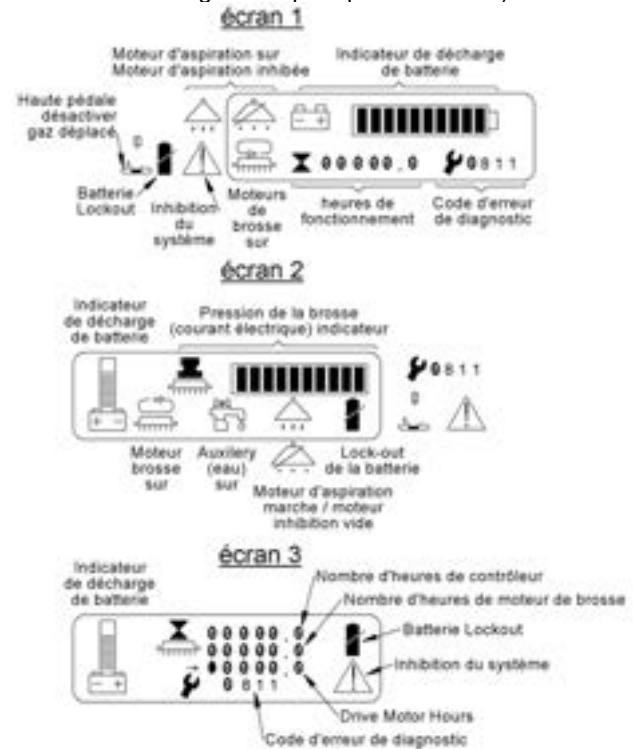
écran 1

Moteur d'aspiration sur
Moteur d'aspiration inhibée

Indicateur de décharge de batterie

Haute pédale désactiver gaz déplacé

00000.0

0811

Batterie Lockout

Inhibition du système

Moteurs de brosse sur

heures de fonctionnement

Code d'erreur de diagnostic

écran 2

Indicateur de décharge de batterie

Pression de la brosse (courant électrique) indicateur

0811

Moteur brosse sur

Auxiliery (eau) sur

Lock-out de la batterie

Moteur d'aspiration marche / moteur inhibition vide

écran 3

Indicateur de décharge de batterie

Nombre d'heures de contrôleur

Nombre d'heures de moteur de brosse

00000.0
00000.0
00000.0
0811

Batterie Lockout

Inhibition du système

Drive Motor Hours

Code d'erreur de diagnostic